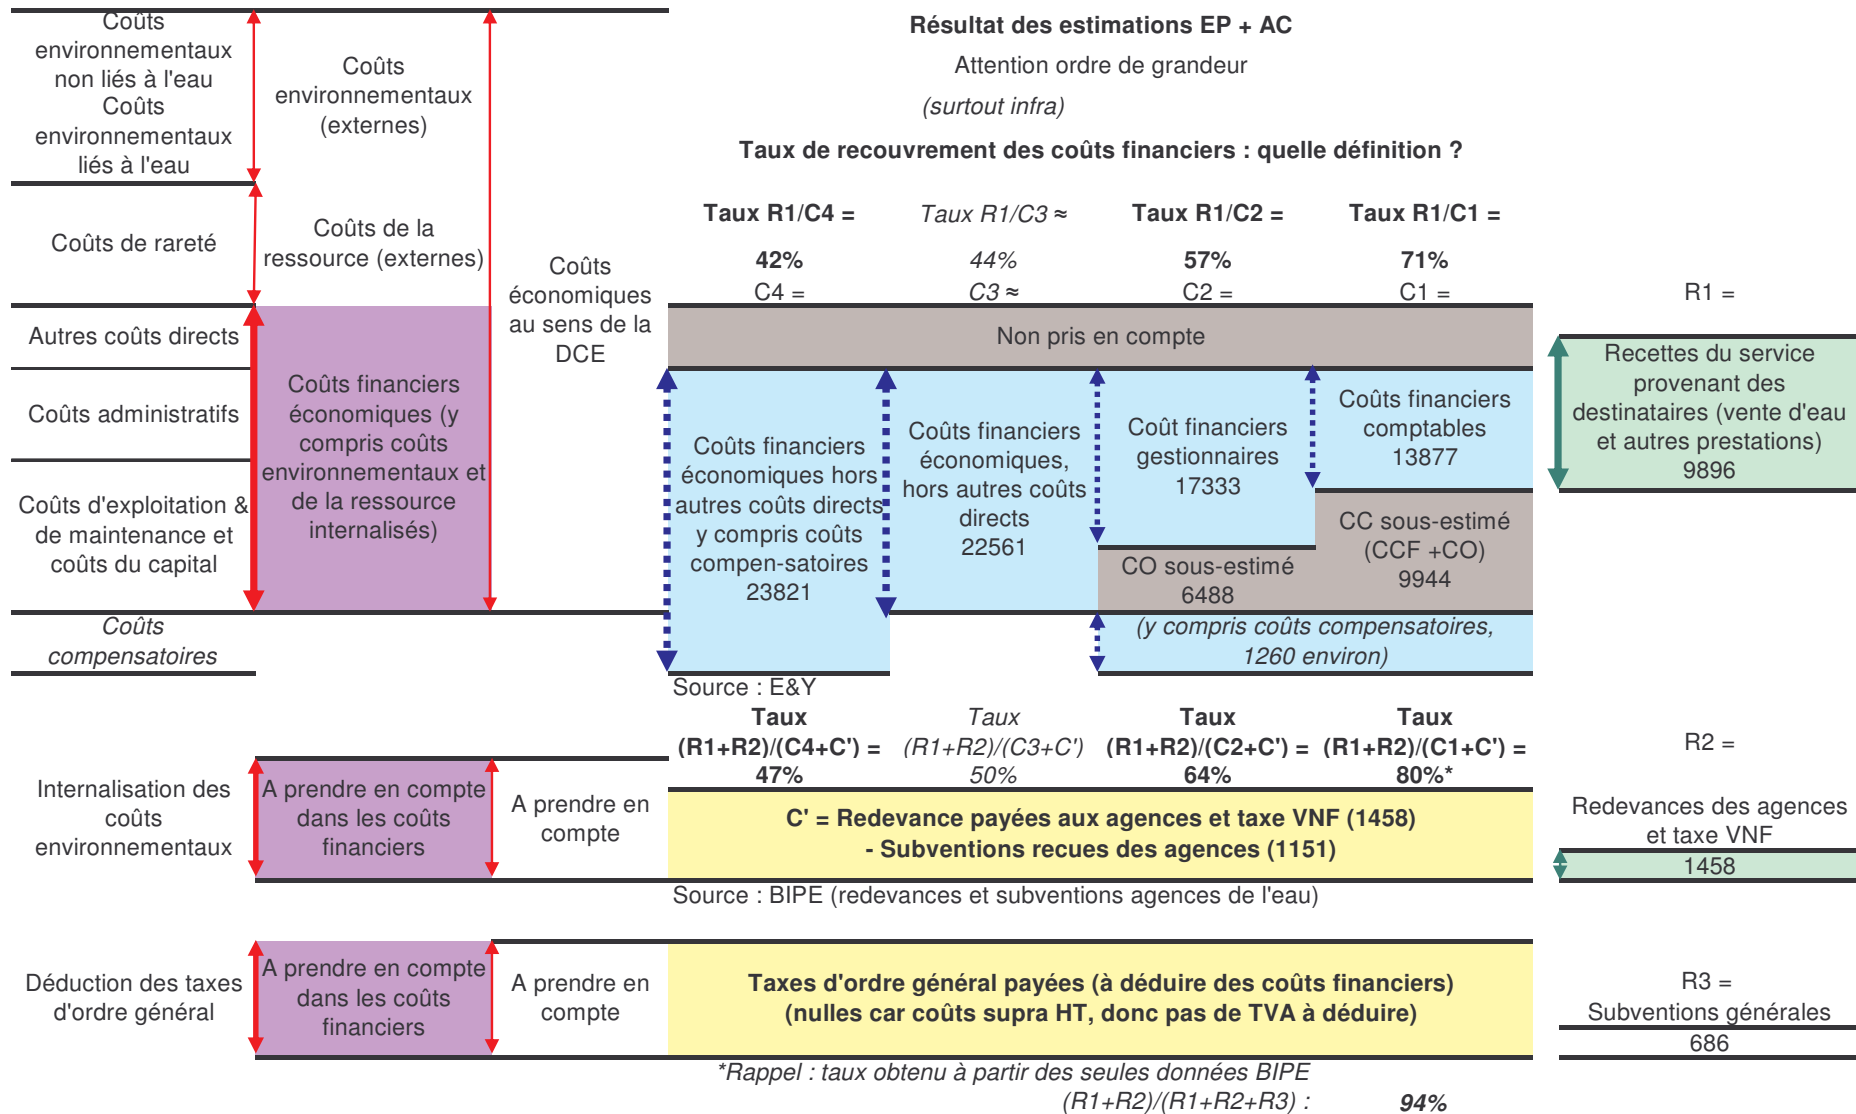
Coûts environnementaux non liés à l'eau
Coûts environnementaux liés à l'eau

Coûts environnementaux (externes)

Résultat des estimations EP + AC

Attention ordre de grandeur

(surtout infra)

Taux de recouvrement des coûts financiers : quelle définition ?

Coûts de rareté

Coûts de la ressource (externes)

Coûts économiques au sens de la DCE

| Taux R1/C4 = | Taux R1/C3 ≈ | Taux R1/C2 = | Taux R1/C1 = |
|---|---|---|---|
| 42% | 44% | 57% | 71% |
| C4 = | C3 ≈ | C2 = | C1 = |

R1 =

Autres coûts directs

Coûts administratifs

Coûts d'exploitation & de maintenance et coûts du capital

Coûts financiers économiques (y compris coûts environnementaux et de la ressource internalisés)

Non pris en compte

Coûts financiers économiques hors autres coûts directs y compris coûts compensatoires 23821

Coûts financiers économiques, hors autres coûts directs 22561

Coût financiers gestionnaires 17333

Coûts financiers comptables 13877

CO sous-estimé 6488

CC sous-estimé (CCF +CO) 9944

Recettes du service provenant des destinataires (vente d'eau et autres prestations) 9896

Coûts compensatoires

(y compris coûts compensatoires, 1260 environ)

Source : E&Y

| Taux (R1+R2)/(C4+C') = | Taux (R1+R2)/(C3+C') | Taux (R1+R2)/(C2+C') = | Taux (R1+R2)/(C1+C') = |
|---|---|---|---|
| 47% | 50% | 64% | 80%* |

R2 =

Internalisation des coûts environnementaux

A prendre en compte dans les coûts financiers

A prendre en compte

C' = Redevance payées aux agences et taxe VNF (1458)
- Subventions recues des agences (1151)

Redevances des agences et taxe VNF
1458

Source : BIPE (redevances et subventions agences de l'eau)

Déduction des taxes d'ordre général

A prendre en compte dans les coûts financiers

A prendre en compte

Taxes d'ordre général payées (à déduire des coûts financiers)
(nulles car coûts supra HT, donc pas de TVA à déduire)

R3 =
Subventions générales
686

*Rappel : taux obtenu à partir des seules données BIPE
(R1+R2)/(R1+R2+R3) : 94%